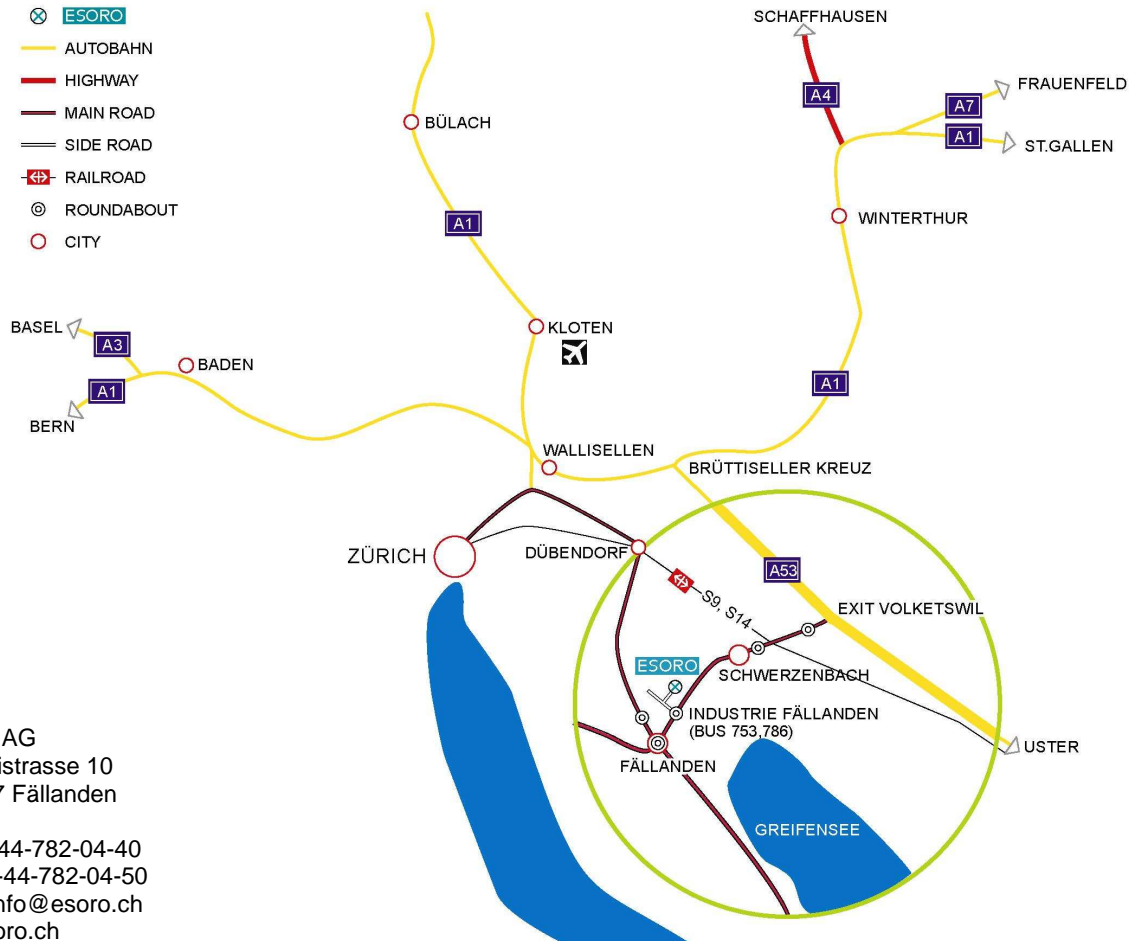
ESORO
AUTOBAHN
HIGHWAY
MAIN ROAD
SIDE ROAD
RAILROAD
ROUNDABOUT
CITY

SCHAFFHAUSEN
A4
A7
FRAUENFELD
A1
ST.GALLEN
BÜLACH
A1
WINTERTHUR
BASEL
A3
BADEN
A1
BERN
KLOTEN
A1
WALLISELLEN
BRÜTTISELLER KREUZ
ZÜRICH
DÜBENDORF
A53
S9, S14
EXIT VOLKETSWIL
ESORO
SCHWERZENBACH
INDUSTRIE FÄLLANDEN
(BUS 753,786)
FÄLLANDEN
USTER
GREIFENSEE

AG
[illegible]istrasse 10
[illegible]7 Fällanden

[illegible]44-782-04-40
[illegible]-44-782-04-50
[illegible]nfo@esoro.ch
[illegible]oro.ch